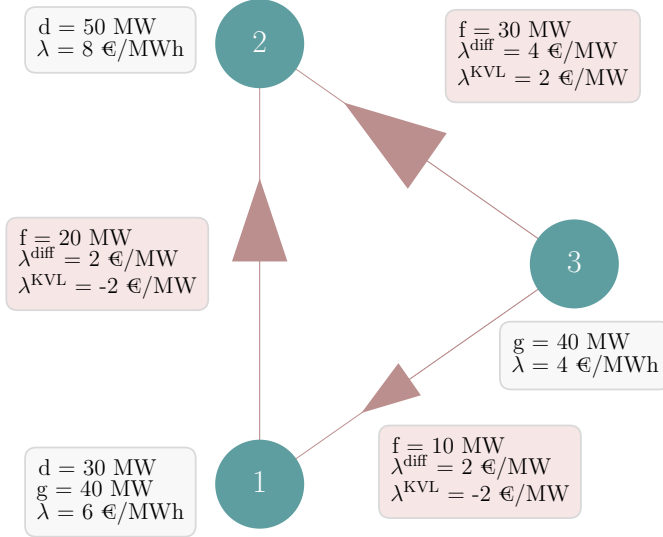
d = 50 MW
$\lambda$ = 8 €/MWh

2

f = 30 MW
$\lambda^{\text{diff}}$ = 4 €/MW
$\lambda^{\text{KVL}}$ = 2 €/MW

f = 20 MW
$\lambda^{\text{diff}}$ = 2 €/MW
$\lambda^{\text{KVL}}$ = -2 €/MW

3

g = 40 MW
$\lambda$ = 4 €/MWh

f = 10 MW
$\lambda^{\text{diff}}$ = 2 €/MW
$\lambda^{\text{KVL}}$ = -2 €/MW

d = 30 MW
g = 40 MW
$\lambda$ = 6 €/MWh

1